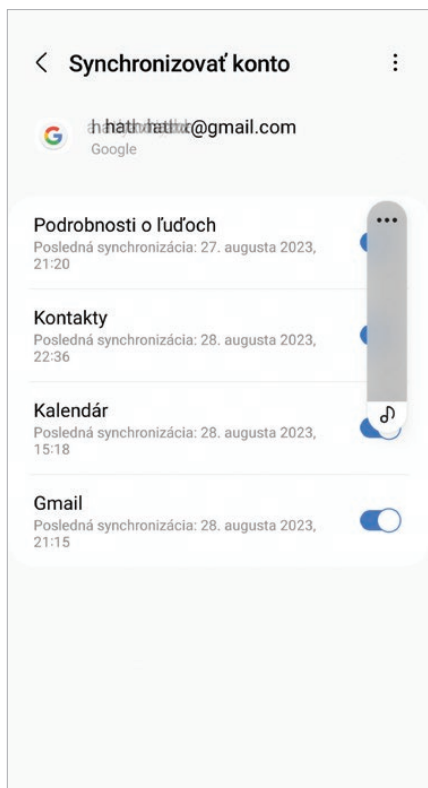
Synchronizovať konto

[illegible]@gmail.com
Google

Podrobnosti o ľuďoch
Posledná synchronizácia: 27. augusta 2023, 21:20

Kontakty
Posledná synchronizácia: 28. augusta 2023, 22:36

Kalendár
Posledná synchronizácia: 28. augusta 2023, 15:18

Gmail
Posledná synchronizácia: 28. augusta 2023, 21:15